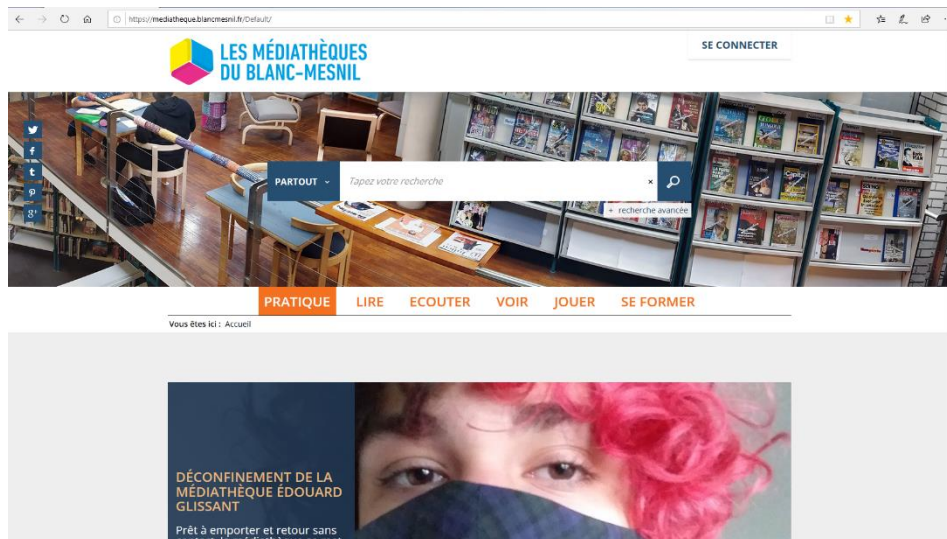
https://mediatheque.blancmesnil.fr/Default/

LES MÉDIATHÈQUES DU BLANC-MESNIL

SE CONNECTER

PARTOUT

Tapez votre recherche

+ recherche avancée

PRATIQUE LIRE ECOUTER VOIR JOUER SE FORMER

Vous êtes ici : Accueil

DÉCONFINEMENT DE LA MÉDIATHÈQUE ÉDOUARD GLISSANT

Prêt à emporter et retour sans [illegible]